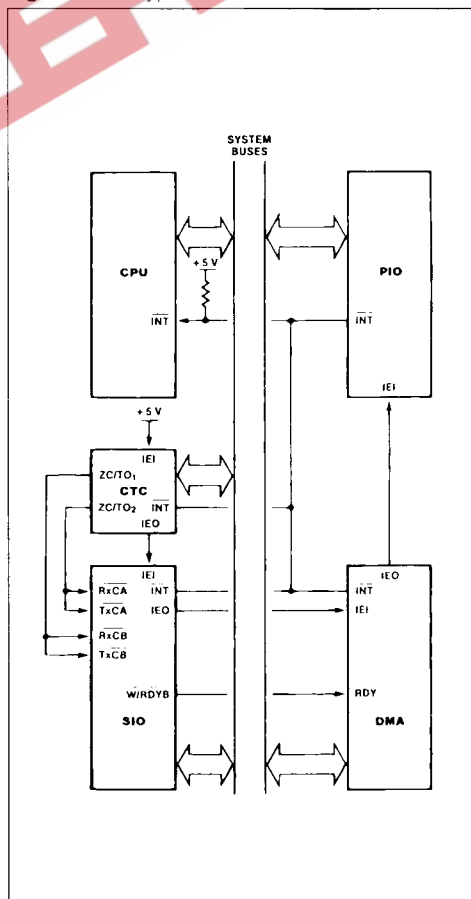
SYSTEM BUSES

CPU

+5 V

$\overline{INT}$

PIO

$\overline{INT}$

IEI

+5 V

IEI

ZC/TO$_1$

CTC

ZC/TO$_2$

$\overline{INT}$

IEO

IEI

$\overline{RxCA}$

$\overline{INT}$

$\overline{TxCA}$

IEO

$\overline{RxCB}$

$\overline{TxCB}$

W/RDYB

SIO

IEO

$\overline{INT}$

IEI

RDY

DMA